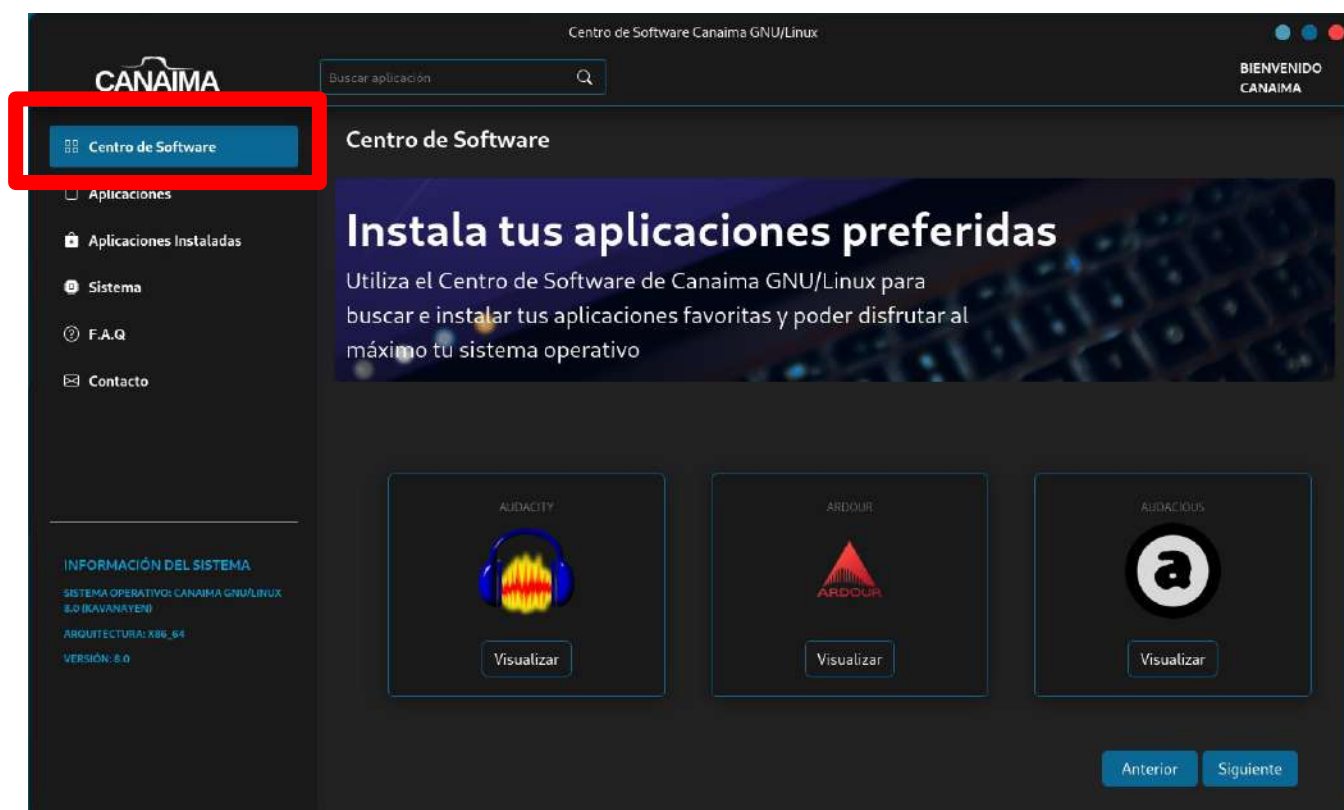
Centro de Software Canaima GNU/Linux

CANAIMA

Buscar aplicación

BIENVENIDO
CANAIMA

Centro de Software

Aplicaciones

Aplicaciones Instaladas

Sistema

F.A.Q

Contacto

INFORMACIÓN DEL SISTEMA

SISTEMA OPERATIVO: CANAIMA GNU/LINUX 8.0 (KAVANAYEN)

ARQUITECTURA: X86_64

VERSIÓN: 8.0

Centro de Software

Instala tus aplicaciones preferidas

Utiliza el Centro de Software de Canaima GNU/Linux para buscar e instalar tus aplicaciones favoritas y poder disfrutar al máximo tu sistema operativo

AUDACITY

Visualizar

ARDOUR

ARDOUR

Visualizar

AUDACIOUS

Visualizar

Anterior

Siguiente